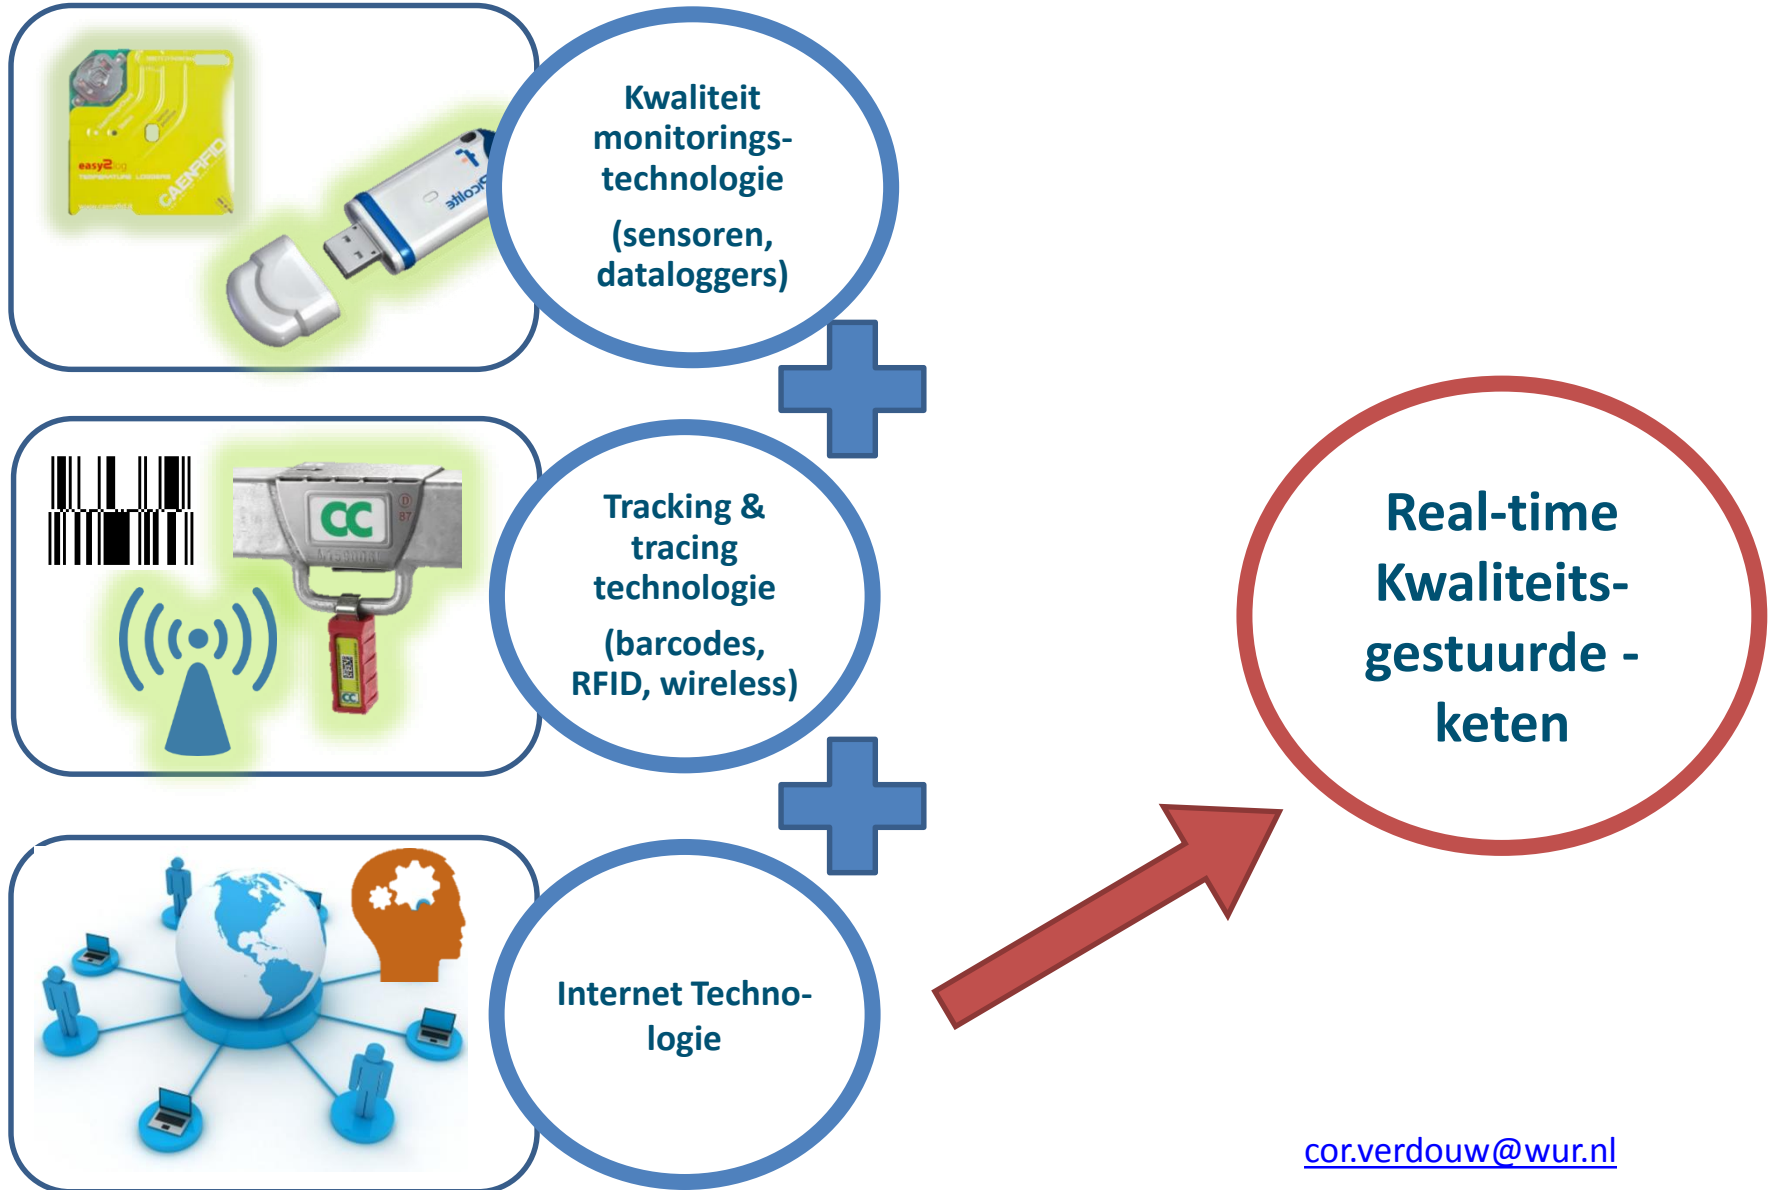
easy2
CAENRFID

Kwaliteit monitoringstechnologie

(sensoren, dataloggers)

CC

Tracking & tracing technologie

(barcodes, RFID, wireless)

Internet Technologie

Real-time Kwaliteitsgestuurde - keten

cor.verdouw@wur.nl